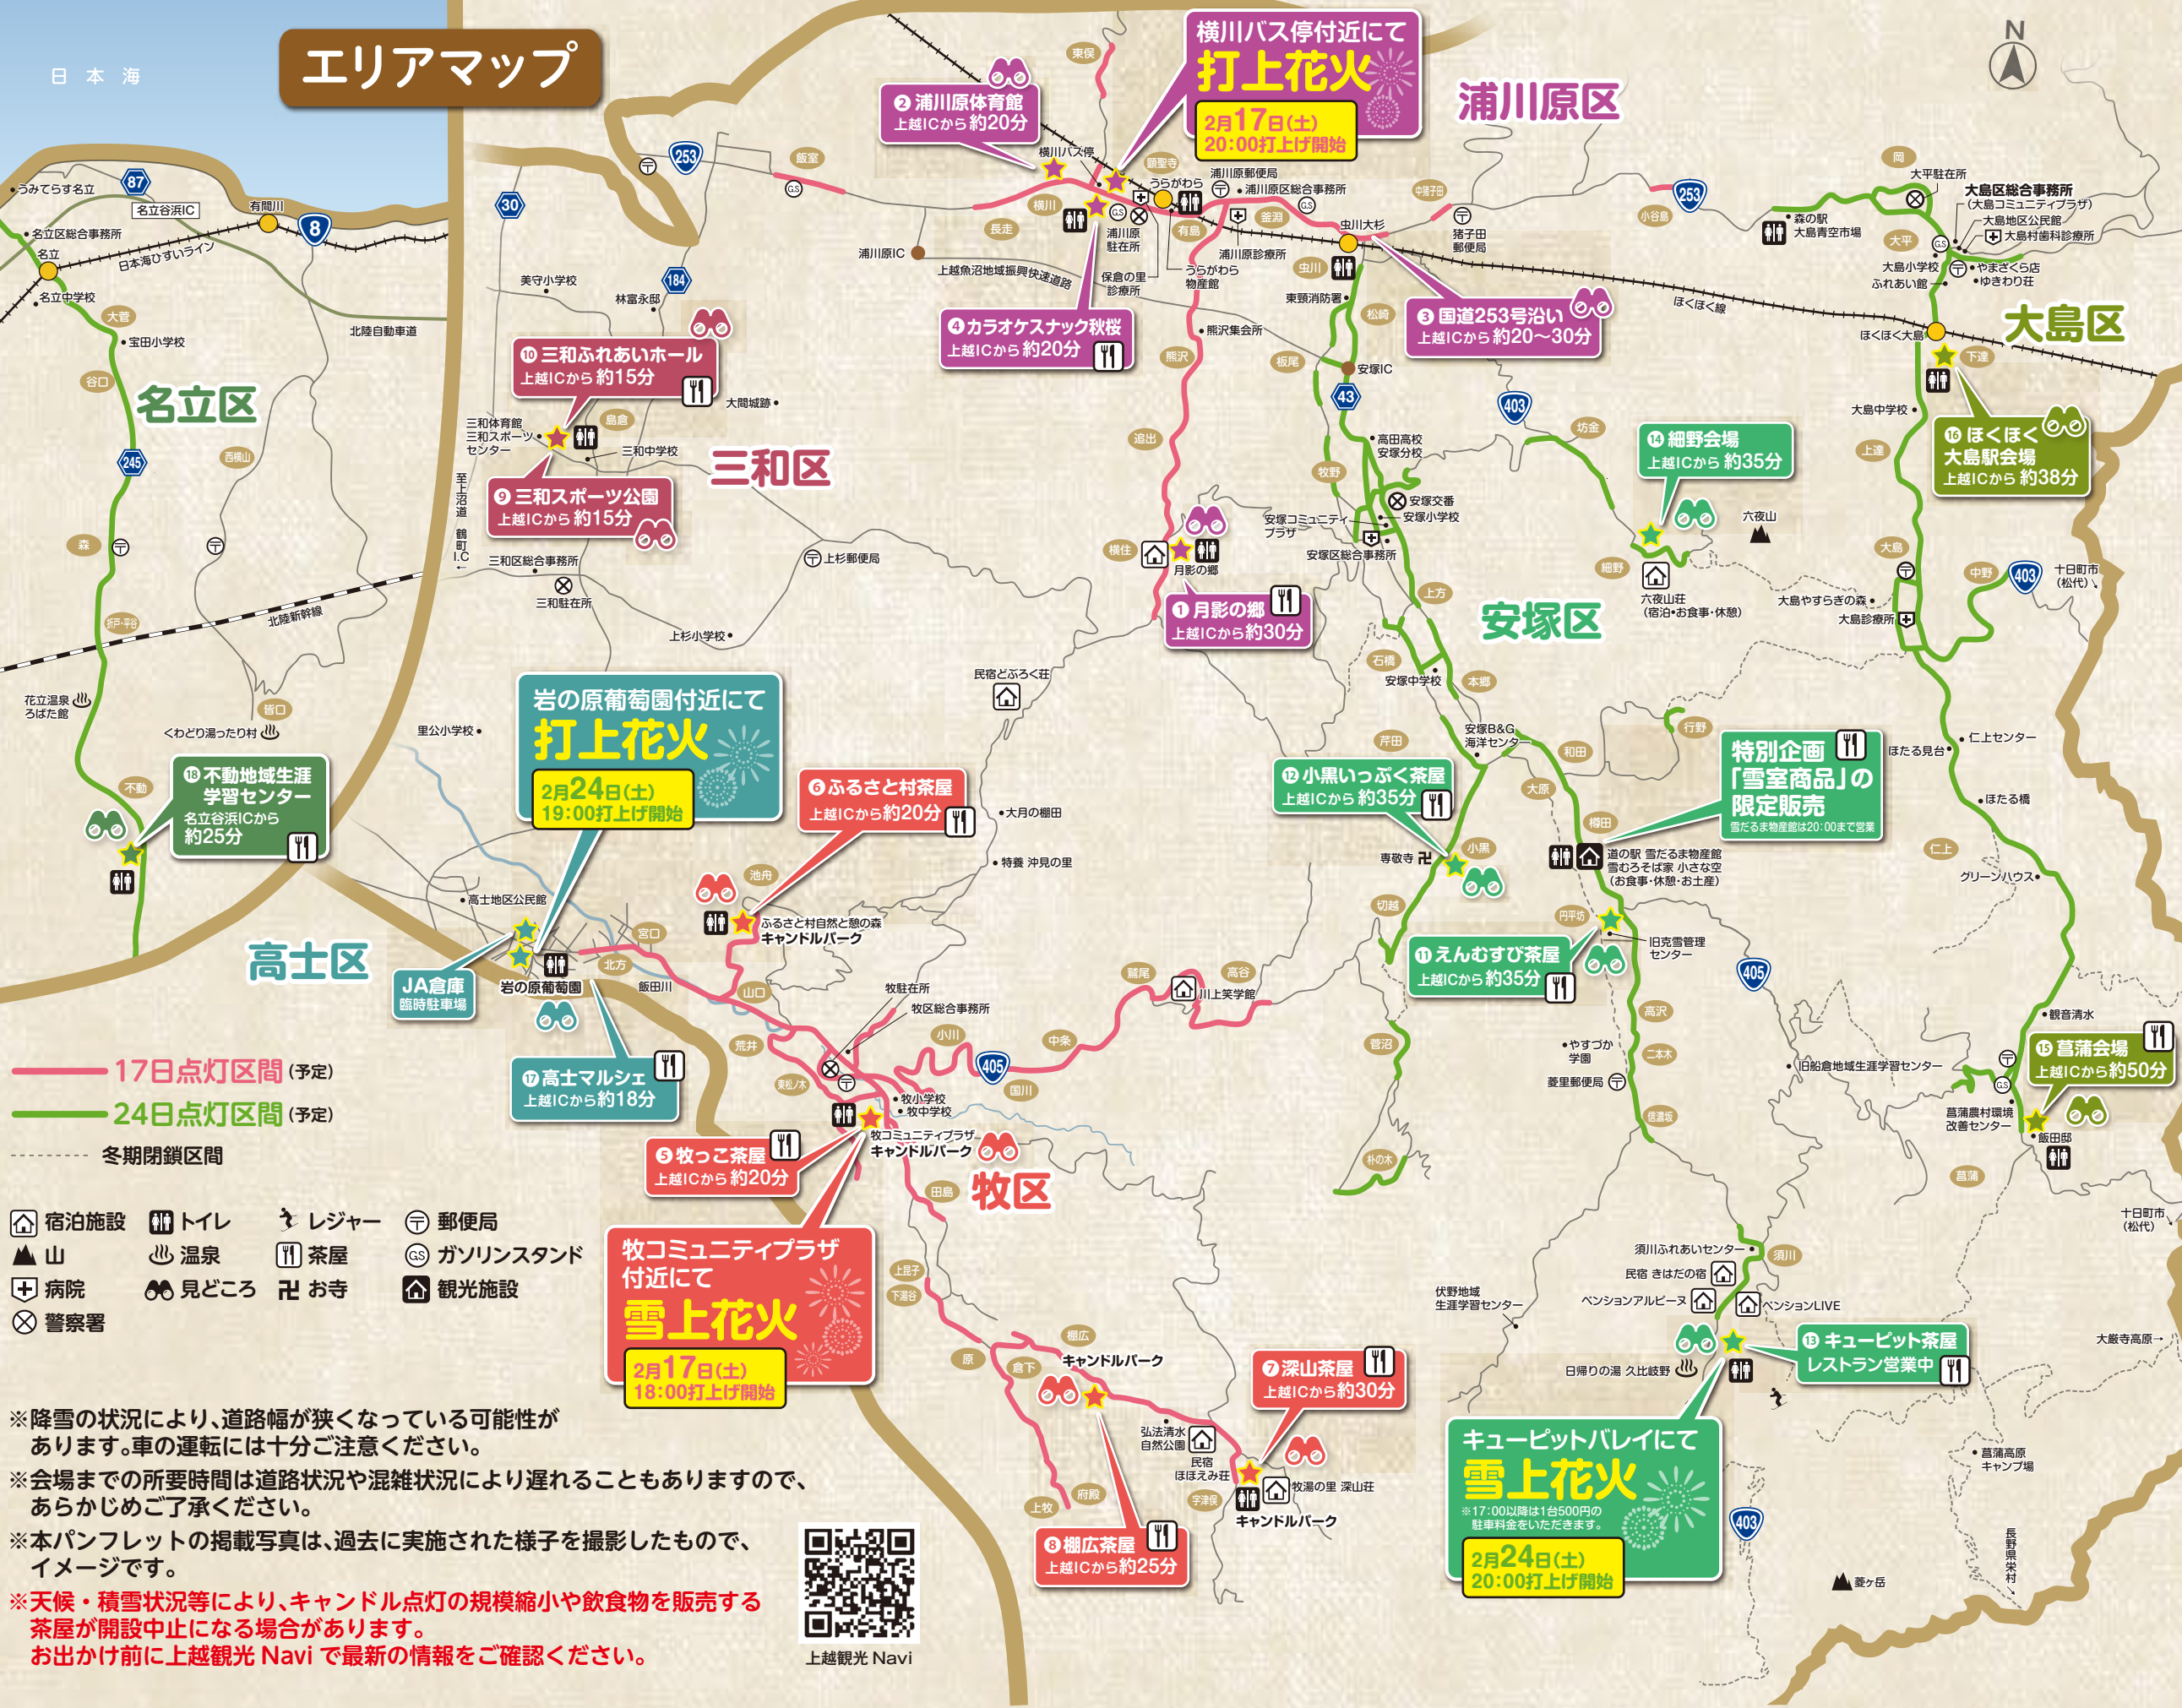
エリアマップ

日本海

横川バス停付近にて
打上花火
2月17日(土)
20:00打上げ開始

浦川原区

❷浦川原体育館
上越ICから約20分

❸国道253号沿い
上越ICから約20～30分

❹カラオケスナック秋桜
上越ICから約20分

大島区

⓰ほくほく大島駅会場
上越ICから約38分

⓮細野会場
上越ICから約35分

名立区

三和区

❿三和ふれあいホール
上越ICから約15分

❾三和スポーツ公園
上越ICから約15分

❶月影の郷
上越ICから約30分

安塚区

岩の原葡萄園付近にて
打上花火
2月24日(土)
19:00打上げ開始

❻ふるさと村茶屋
上越ICから約20分

⓲不動地域生涯学習センター
名立谷浜ICから約25分

⓬小黒いっぷく茶屋
上越ICから約35分

特別企画
「雪室商品」の限定販売
雪だるま物産館は20:00まで営業

⓫えんむすび茶屋
上越ICから約35分

高士区

JA倉庫
臨時駐車場

⓱高士マルシェ
上越ICから約18分

⓯菖蒲会場
上越ICから約50分

17日点灯区間(予定)
24日点灯区間(予定)
冬期閉鎖区間

❺牧っこ茶屋
上越ICから約20分

牧区

牧コミュニティプラザ付近にて
雪上花火
2月17日(土)
18:00打上げ開始

❼深山茶屋
上越ICから約30分

❽棚広茶屋
上越ICから約25分

⓭キューピット茶屋
レストラン営業中

キューピットバレイにて
雪上花火
※17:00以降は1台500円の駐車料金をいただきます。
2月24日(土)
20:00打上げ開始

宿泊施設 トイレ レジャー 郵便局
山 温泉 茶屋 ガソリンスタンド
病院 見どころ お寺 観光施設
警察署

※降雪の状況により、道路幅が狭くなっている可能性があります。車の運転には十分ご注意ください。
※会場までの所要時間は道路状況や混雑状況により遅れることもありますので、あらかじめご了承ください。
※本パンフレットの掲載写真は、過去に実施された様子を撮影したもので、イメージです。
※天候・積雪状況等により、キャンドル点灯の規模縮小や飲食物を販売する茶屋が開設中止になる場合があります。
お出かけ前に上越観光 Navi で最新の情報をご確認ください。

上越観光 Navi